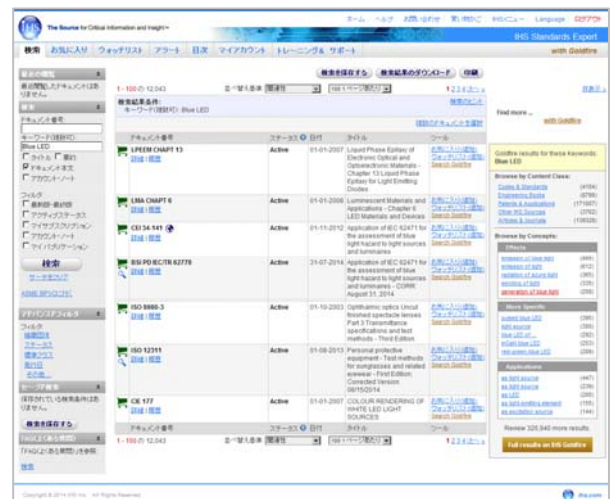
IHS The Source for Critical Information and Insight™

ホーム ヘルプ お問い合わせ 買い物かご IHSメニュー Language ログアウト

IHS Standards Expert

検索 お気に入り ウォッチリスト アラート 目次 マイアカウント トレーニング＆サポート

with Goldfire

最近の閲覧

最近閲覧したドキュメントはありません。

検索

ドキュメント番号

キーワード(複数可)

Blue LED

タイトル 要約

ドキュメント本文

アカウント・ノート

フィルタ

最新版・最終版

アクティブステータス

マイサブスクリプション

アカウント・ノート

マイパブリケーション

検索

サーチ方法

ASME BPVCのみ

アドバンスフィルタ

フィルタ

組織団体

ステータス

標準クラス

発行日

名称順...

セーブ済検索

保存されている検索条件はありません。

検索を保存する

FAQ(よくある質問)

「FAQ(よくある質問)」を参照

概要

検索を保存する 検索結果のダウンロード 印刷

1 - 100 の 12,043 並べ替え基準 関連性 100 1ページ表示 1 2 3 4 5 次へ »

検索結果条件:

キーワード(複数可): Blue LED

検索のヒント

選択のドキュメントを選択

| ドキュメント番号 | ステータス | 日付 | タイトル | ツール |
|---|---|---|---|---|
| LPEEM CHAPT 13<br>詳細 \| 概要 | Active | 01-01-2007 | Liquid Phase Epitaxy of Electronic Optical and Optoelectronic Materials - Chapter 13 Liquid Phase Epitaxy for Light Emitting Diodes | お気に入り追加 ウォッチリスト追加 Search Goldfire |
| LMA CHAPT 6<br>詳細 \| 概要 | Active | 01-01-2006 | Luminescent Materials and Applications - Chapter 6 LED Materials and Devices | お気に入り追加 ウォッチリスト追加 Search Goldfire |
| CEI 34-141<br>詳細 \| 概要 | Active | 01-11-2012 | Application of IEC 62471 for the assessment of blue light hazard to light sources and luminaires | お気に入り追加 ウォッチリスト追加 Search Goldfire |
| BSI PD IEC/TR 62778<br>詳細 \| 概要 | Active | 31-07-2014 | Application of IEC 62471 for the assessment of blue light hazard to light sources and luminaires - CORR: August 31, 2014 | お気に入り追加 ウォッチリスト追加 Search Goldfire |
| ISO 8980-3<br>詳細 \| 概要 | Active | 01-10-2003 | Ophthalmic optics Uncut finished spectacle lenses Part 3 Transmittance specifications and test methods - Third Edition | お気に入り追加 ウォッチリスト追加 Search Goldfire |
| ISO 12311<br>詳細 \| 概要 | Active | 01-08-2013 | Personal protective equipment - Test methods for sunglasses and related eyewear - First Edition; Corrected Version 08/15/2014 | お気に入り追加 ウォッチリスト追加 Search Goldfire |
| CIE 177<br>詳細 \| 概要 | Active | 01-01-2007 | COLOUR RENDERING OF WHITE LED LIGHT SOURCES | お気に入り追加 ウォッチリスト追加 Search Goldfire |

1 - 100 の 12,043 並べ替え基準 関連性 100 1ページ表示 1 2 3 4 5 次へ »

表示ト

Find more ... with Goldfire

Goldfire results for these keywords: Blue LED

Browse by Content Class:

| | |
|---|---|
| Codes & Standards | (4784) |
| Engineering Books | (6798) |
| Patents & Applications | (171007) |
| Other HS Sources | (3762) |
| Articles & Journals | (109328) |

Browse by Concepts:

Effects

| | |
|---|---|
| emission of blue light | (449) |
| emission of light | (612) |
| radiation of azure light | (249) |
| emitting of light | (335) |
| generation of blue light | (258) |

More Specific

| | |
|---|---|
| subject blue LED | (395) |
| light source | (398) |
| blue LED of ... | (288) |
| InGaN blue LED | (253) |
| red-green-blue LED | (286) |

Applications

| | |
|---|---|
| as light source | (447) |
| as light source | (239) |
| as LED | (225) |
| as light emitting element | (155) |
| as excitation source | (144) |

Review 325,940 more results

Full results on IHS Goldfire

Copyright © 2014 IHS Inc. All Rights Reserved.

ihs.com